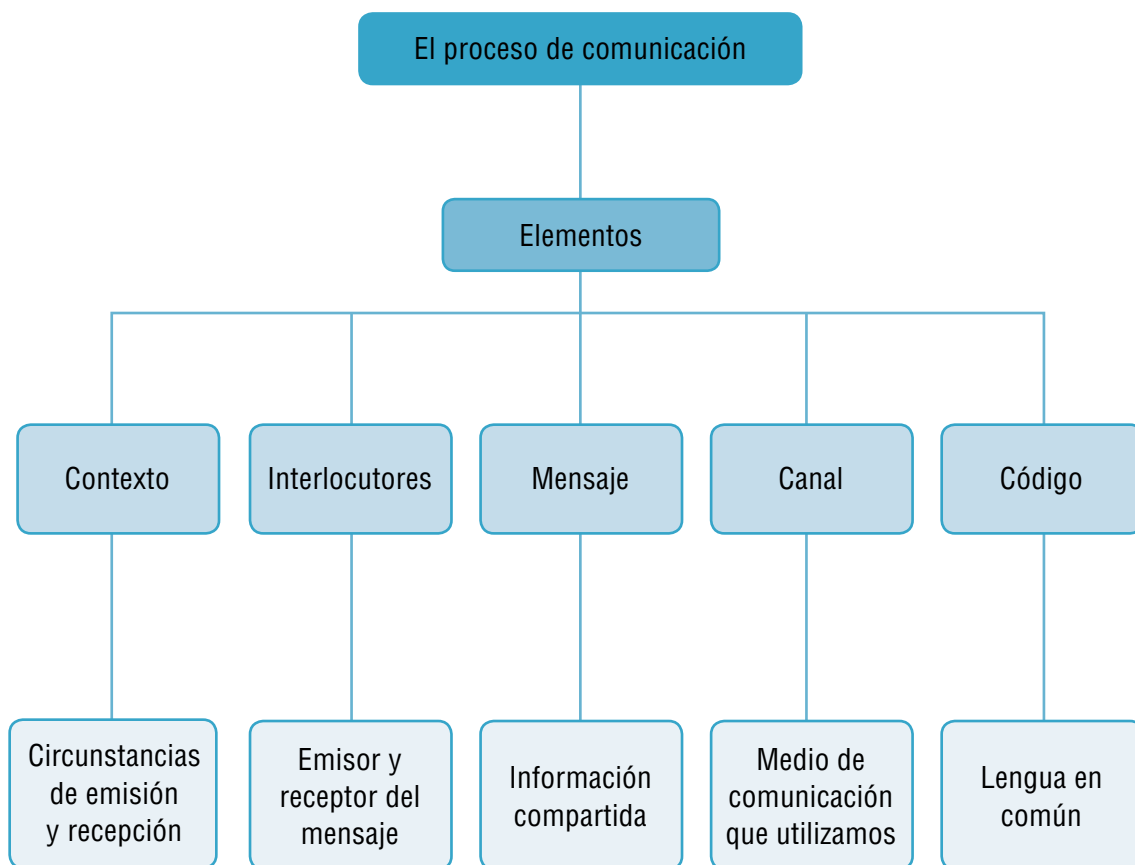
El proceso de comunicación

Elementos

Contexto

Interlocutores

Mensaje

Canal

Código

Circunstancias de emisión y recepción

Emisor y receptor del mensaje

Información compartida

Medio de comunicación que utilizamos

Lengua en común